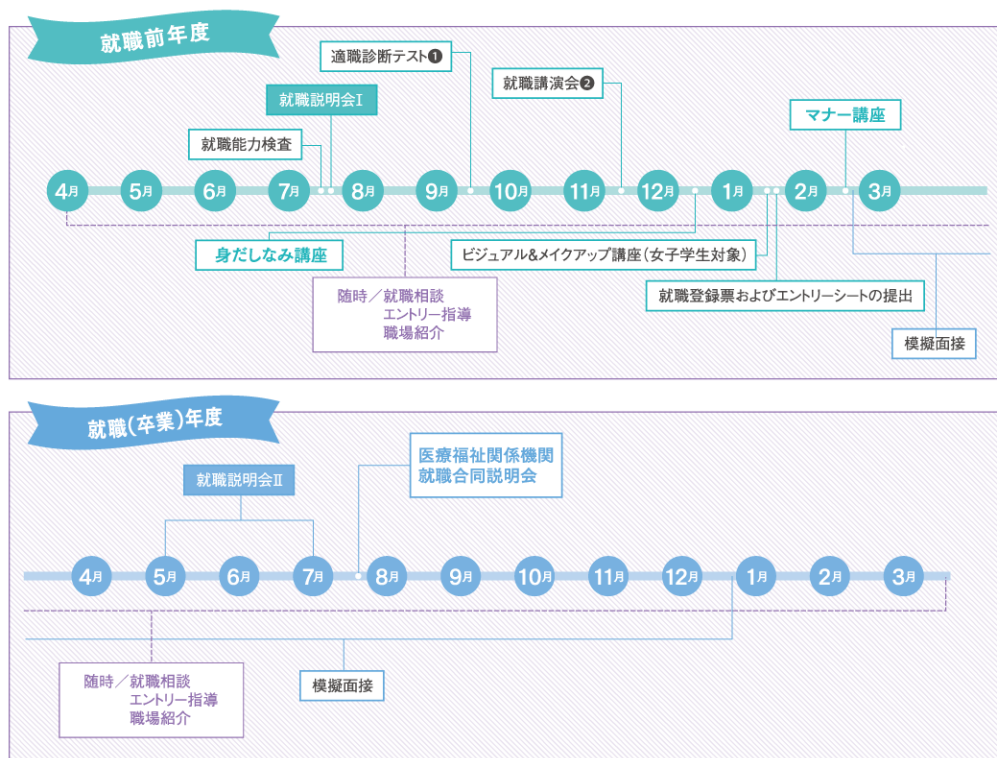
就職前年度

適職診断テスト❶

就職講演会❷

就職説明会Ⅰ

マナー講座

就職能力検査

4月 5月 6月 7月 8月 9月 10月 11月 12月 1月 2月 3月

身だしなみ講座

ビジュアル&メイクアップ講座(女子学生対象)

就職登録票およびエントリーシートの提出

随時/就職相談
エントリー指導
職場紹介

模擬面接

就職(卒業)年度

医療福祉関係機関
就職合同説明会

就職説明会Ⅱ

4月 5月 6月 7月 8月 9月 10月 11月 12月 1月 2月 3月

随時/就職相談
エントリー指導
職場紹介

模擬面接